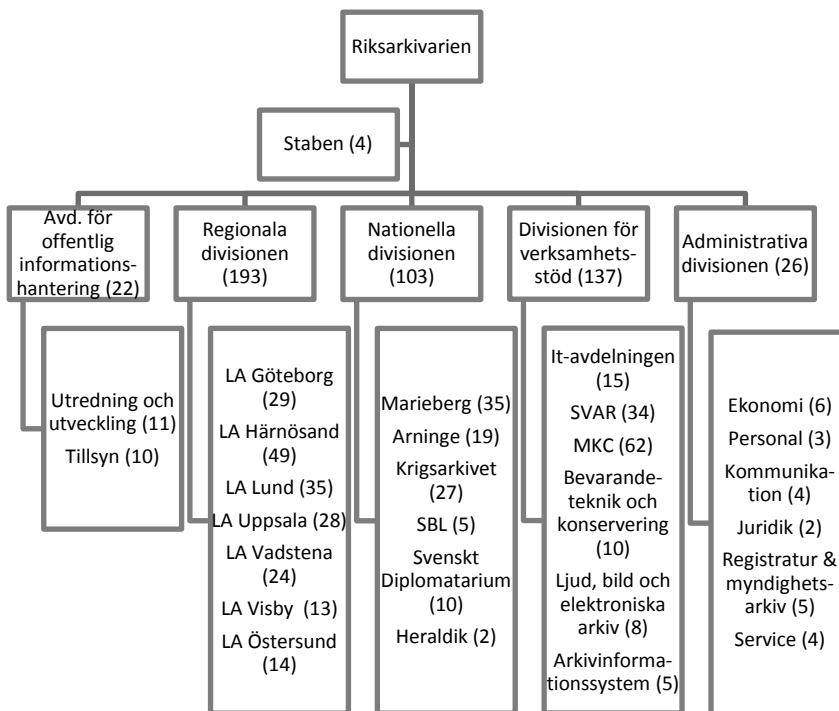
Riksarkivarien

Staben (4)

Avd. för offentlig informationshantering (22)

Utredning och utveckling (11)
Tillsyn (10)

Regionala divisionen (193)

LA Göteborg (29)
LA Härnösand (49)
LA Lund (35)
LA Uppsala (28)
LA Vadstena (24)
LA Visby (13)
LA Östersund (14)

Nationella divisionen (103)

Marieberg (35)
Arninge (19)
Krigsarkivet (27)
SBL (5)
Svenskt Diplomatarium (10)
Heraldik (2)

Divisionen för verksamhetsstöd (137)

It-avdelningen (15)
SVAR (34)
MKC (62)
Bevarandeteknik och konservering (10)
Ljud, bild och elektroniska arkiv (8)
Arkivinformationssystem (5)

Administrativa divisionen (26)

Ekonomi (6)
Personal (3)
Kommunikation (4)
Juridik (2)
Registratur & myndighetsarkiv (5)
Service (4)